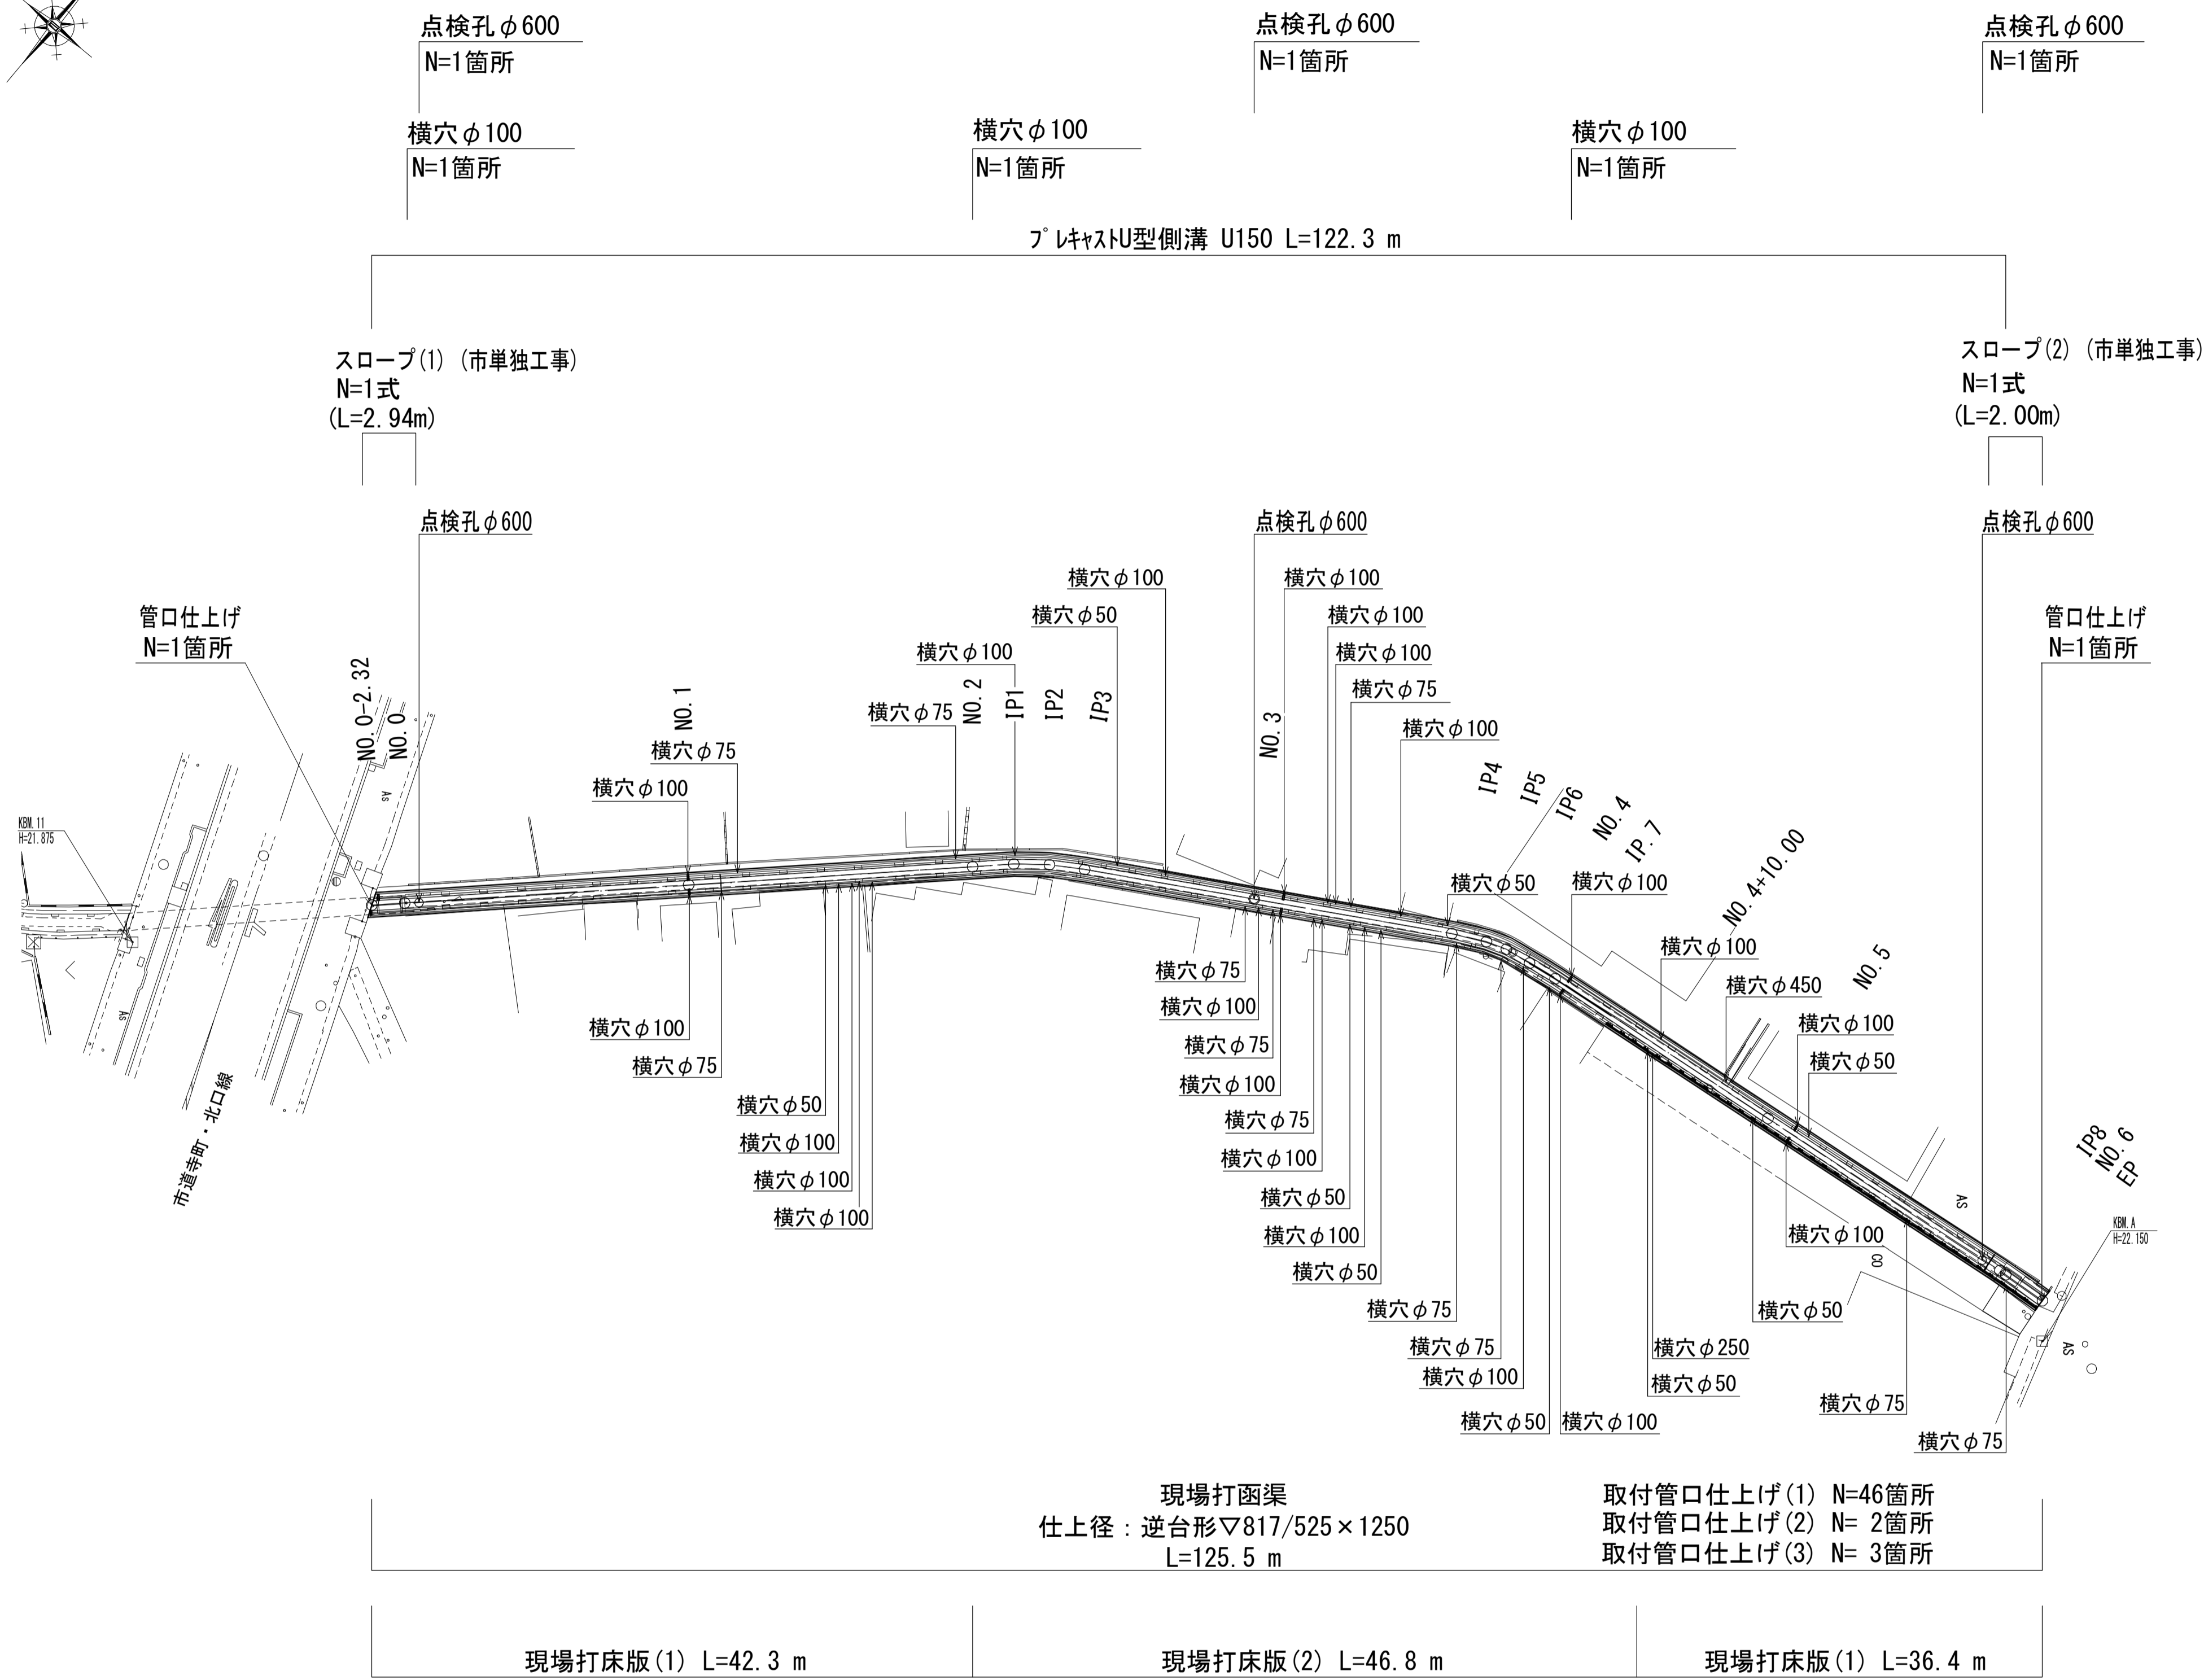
点検孔$\phi$600
N=1箇所

点検孔$\phi$600
N=1箇所

点検孔$\phi$600
N=1箇所

横穴$\phi$100
N=1箇所

横穴$\phi$100
N=1箇所

横穴$\phi$100
N=1箇所

ﾌﾟﾚｷｬｽﾄU型側溝 U150 L=122.3 m

スロープ(1) (市単独工事)
N=1式
(L=2.94m)

スロープ(2) (市単独工事)
N=1式
(L=2.00m)

点検孔$\phi$600
点検孔$\phi$600
点検孔$\phi$600

管口仕上げ
N=1箇所

管口仕上げ
N=1箇所

横穴$\phi$100
横穴$\phi$50
横穴$\phi$100
横穴$\phi$75
横穴$\phi$100
横穴$\phi$100
横穴$\phi$100
横穴$\phi$75
横穴$\phi$100

NO.0-2.32
NO.0
NO.1
NO.2
IP1
IP2
IP3
NO.3
IP4
IP5
IP6
NO.4
IP.7
NO.4+10.00
NO.5
IP8
NO.6
EP

横穴$\phi$75
横穴$\phi$100

KBM.11
H=21.875

KBM.A
H=22.150

AS
AS
AS
AS

横穴$\phi$50
横穴$\phi$100
横穴$\phi$100
横穴$\phi$450
横穴$\phi$100
横穴$\phi$50

市道寺町・北口線

横穴$\phi$100
横穴$\phi$75
横穴$\phi$50
横穴$\phi$100
横穴$\phi$100
横穴$\phi$100

横穴$\phi$75
横穴$\phi$100
横穴$\phi$75
横穴$\phi$100
横穴$\phi$75
横穴$\phi$100
横穴$\phi$50
横穴$\phi$100
横穴$\phi$50
横穴$\phi$75
横穴$\phi$75
横穴$\phi$100
横穴$\phi$50
横穴$\phi$100
横穴$\phi$250
横穴$\phi$50
横穴$\phi$100
横穴$\phi$50
横穴$\phi$75
横穴$\phi$75

現場打函渠
仕上径：逆台形▽817/525×1250
L=125.5 m

取付管口仕上げ(1) N=46箇所
取付管口仕上げ(2) N= 2箇所
取付管口仕上げ(3) N= 3箇所

現場打床版(1) L=42.3 m
現場打床版(2) L=46.8 m
現場打床版(1) L=36.4 m